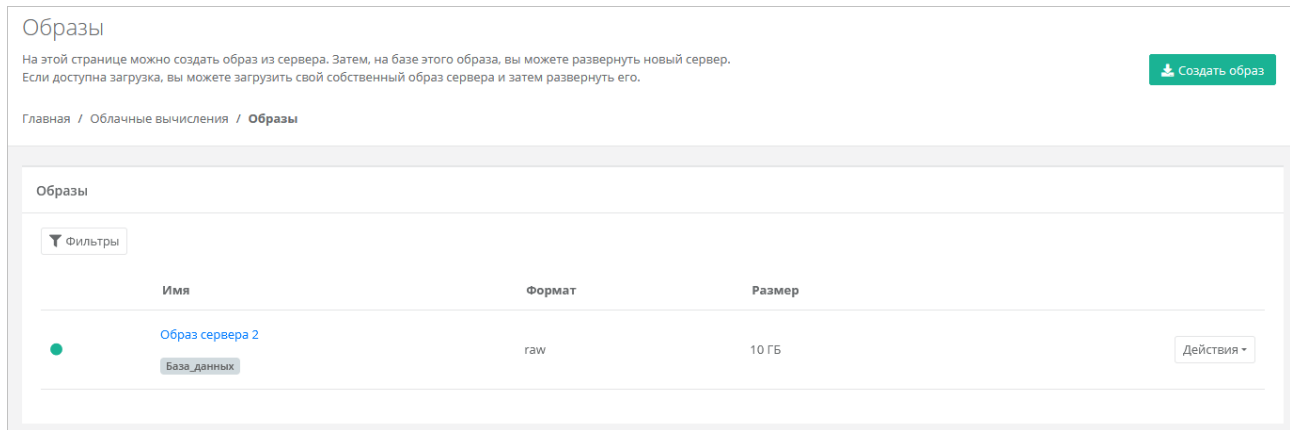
Образы

На этой странице можно создать образ из сервера. Затем, на базе этого образа, вы можете развернуть новый сервер. Если доступна загрузка, вы можете загрузить свой собственный образ сервера и затем развернуть его.

Создать образ

Главная / Облачные вычисления / Образы

Образы

Фильтры

| | Имя | Формат | Размер | |
|---|---|---|---|---|
| | Образ сервера 2 База_данных | raw | 10 ГБ | Действия |